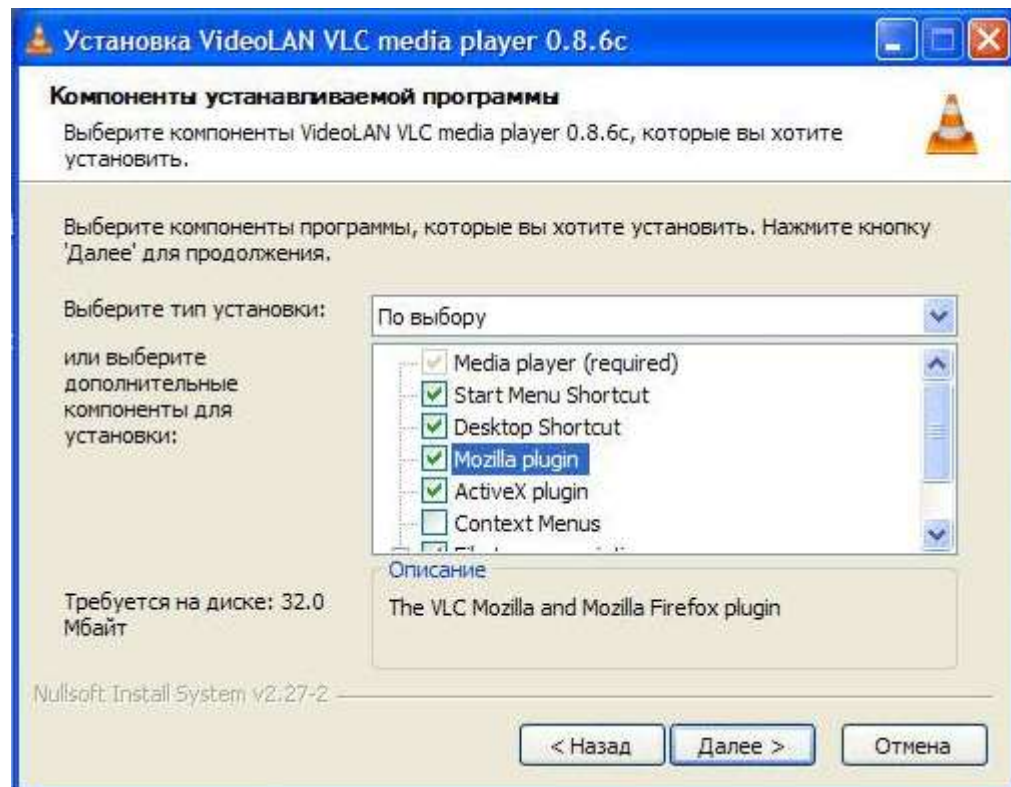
Установка VideoLAN VLC media player 0.8.6c

Компоненты устанавливаемой программы

Выберите компоненты VideoLAN VLC media player 0.8.6c, которые вы хотите установить.

Выберите компоненты программы, которые вы хотите установить. Нажмите кнопку 'Далее' для продолжения.

Выберите тип установки:

По выбору

или выберите дополнительные компоненты для установки:

Media player (required)
Start Menu Shortcut
Desktop Shortcut
Mozilla plugin
ActiveX plugin
Context Menus
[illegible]

Описание

The VLC Mozilla and Mozilla Firefox plugin

Требуется на диске: 32.0 Мбайт

Nullsoft Install System v2.27-2

< Назад Далее > Отмена